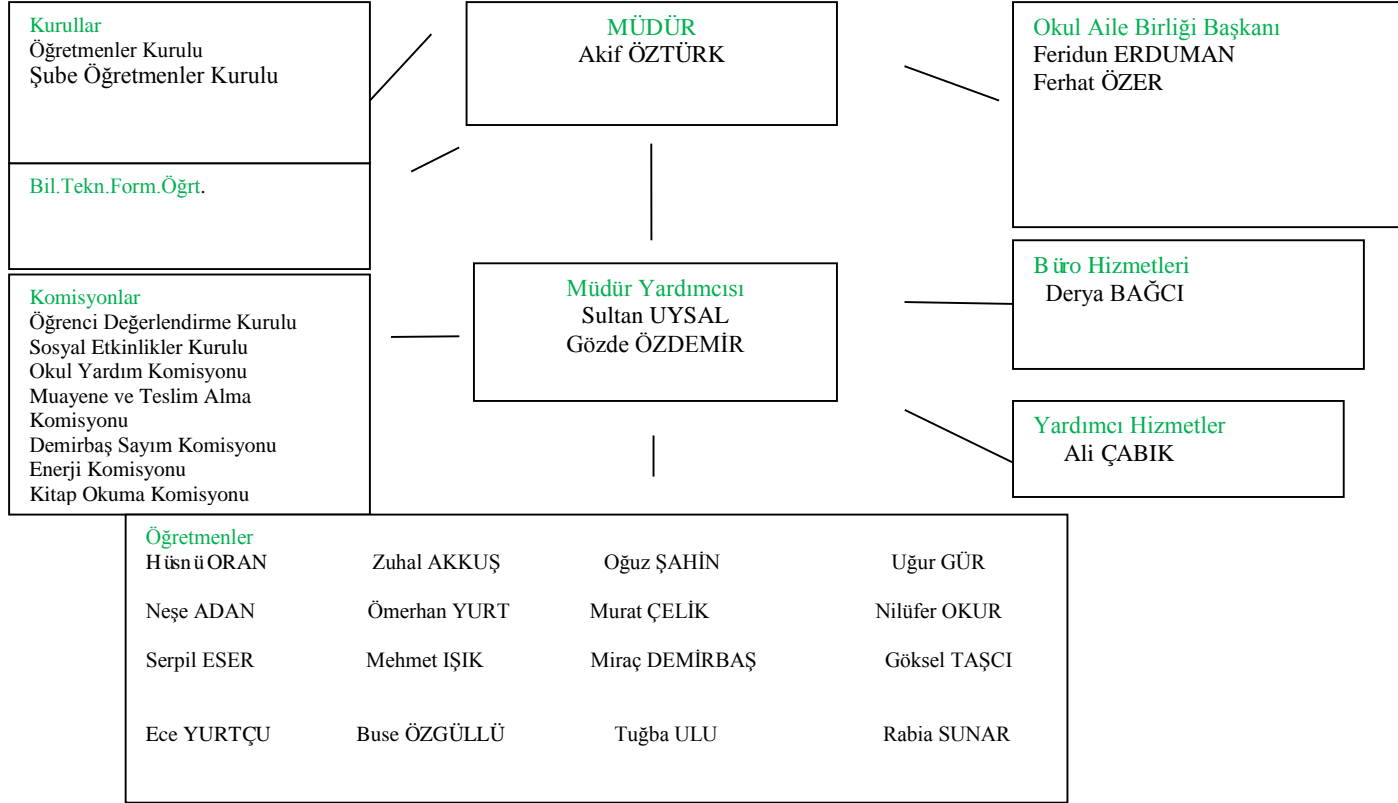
Kurullar
Öğretmenler Kurulu
Şube Öğretmenler Kurulu

MÜDÜR
Akif ÖZTÜRK

Okul Aile Birliği Başkanı
Feridun ERDUMAN
Ferhat ÖZER

Bil.Tekn.Form.Öğrt.

Komisyonlar
Öğrenci Değerlendirme Kurulu
Sosyal Etkinlikler Kurulu
Okul Yardım Komisyonu
Muayene ve Teslim Alma Komisyonu
Demirbaş Sayım Komisyonu
Enerji Komisyonu
Kitap Okuma Komisyonu

Müdür Yardımcısı
Sultan UYSAL
Gözde ÖZDEMİR

Büro Hizmetleri
Derya BAĞCI

Yardımcı Hizmetler
Ali ÇABIK

Öğretmenler
Hüsnü ORAN Zuhal AKKUŞ Oğuz ŞAHİN Uğur GÜR

Neşe ADAN Ömerhan YURT Murat ÇELİK Nilüfer OKUR

Serpil ESER Mehmet IŞIK Miraç DEMİRBAŞ Göksel TAŞCI

Ece YURTÇU Buse ÖZGÜLLÜ Tuğba ULU Rabia SUNAR